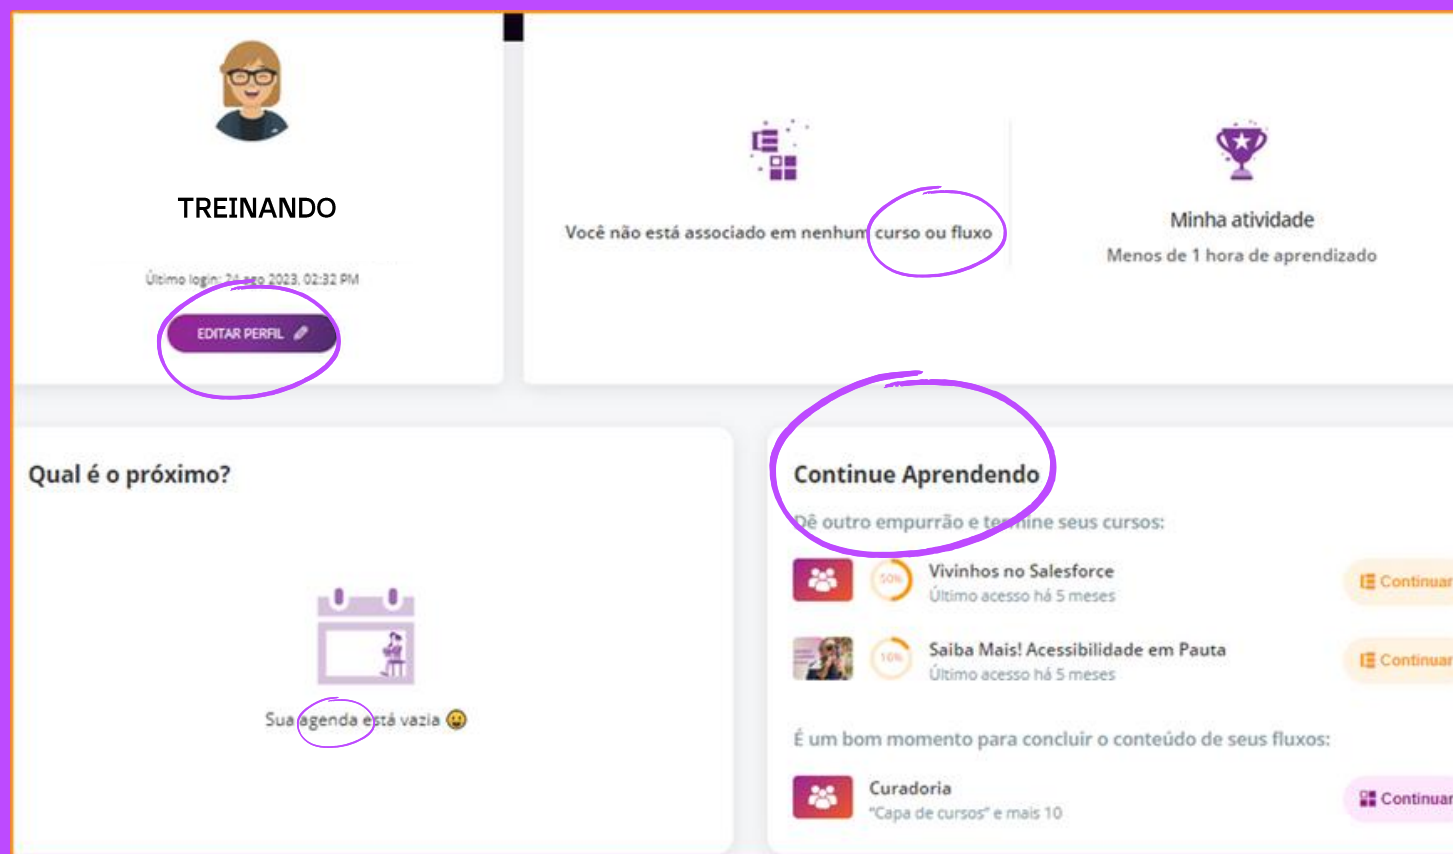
TREINANDO

Último login: 24 ago 2023, 02:32 PM

EDITAR PERFIL

Você não está associado em nenhum curso ou fluxo

Minha atividade

Menos de 1 hora de aprendizado

Qual é o próximo?

Sua agenda está vazia

Continue Aprendendo

Dê outro empurrão e termine seus cursos:

50%

Vivinhos no Salesforce

Último acesso há 5 meses

Continuar

10%

Saiba Mais! Acessibilidade em Pauta

Último acesso há 5 meses

Continuar

É um bom momento para concluir o conteúdo de seus fluxos:

Curadoria

"Capa de cursos" e mais 10

Continuar